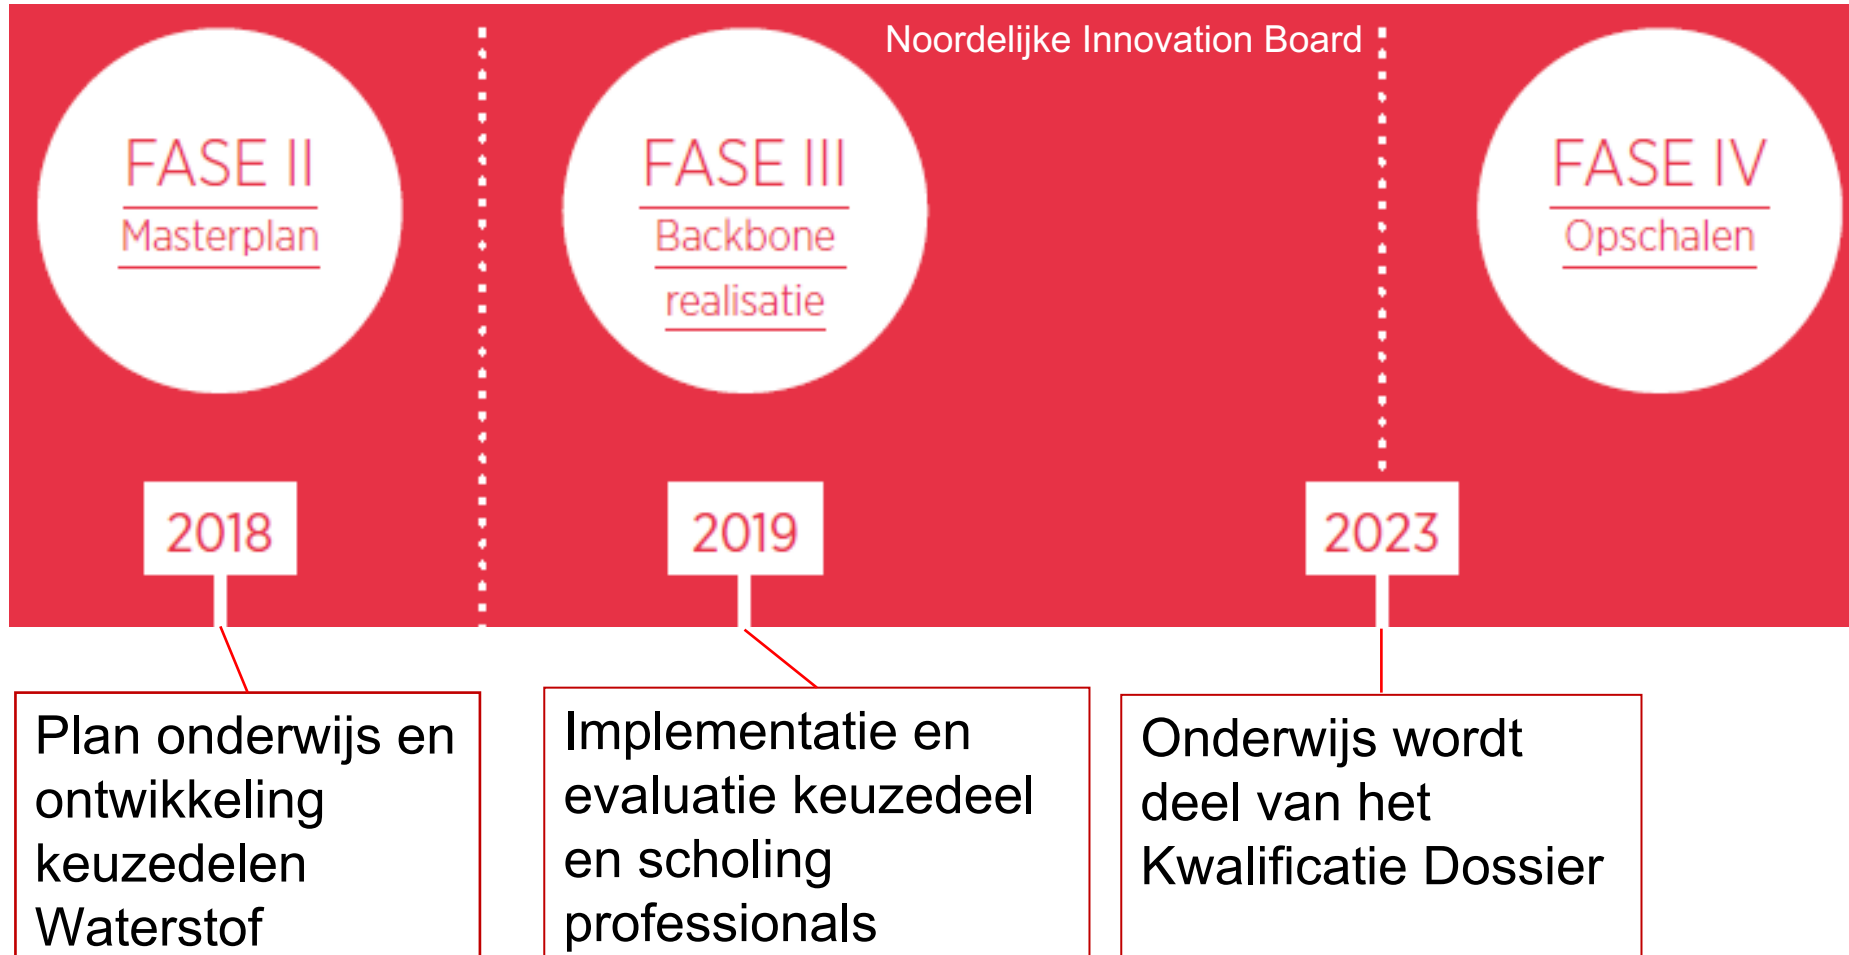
Noordelijke Innovation Board

FASE II
Masterplan

FASE III
Backbone
realisatie

FASE IV
Opschalen

2018

2019

2023

Plan onderwijs en ontwikkeling keuzedelen Waterstof

Implementatie en evaluatie keuzedeel en scholing professionals

Onderwijs wordt deel van het Kwalificatie Dossier